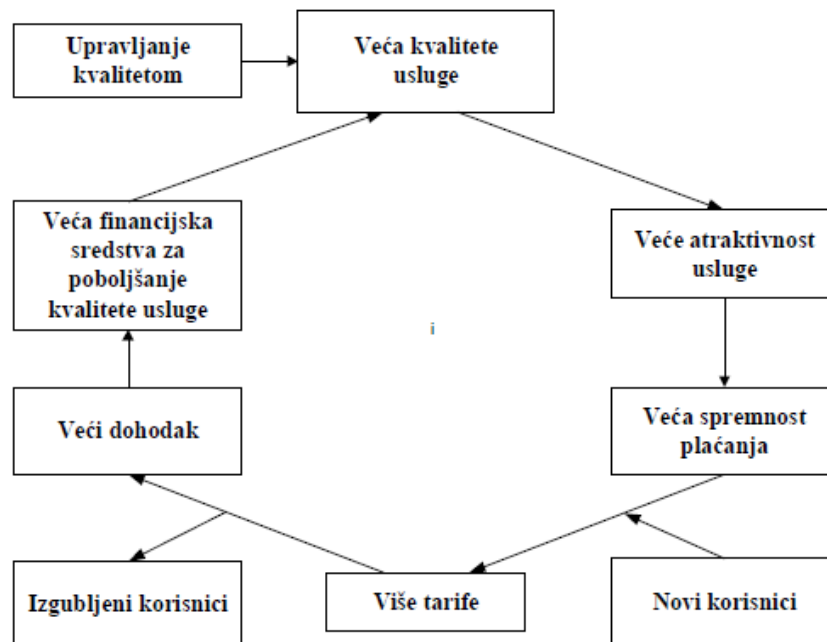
Upravljanje kvalitetom

Veća kvalitete usluge

Veća financijska sredstva za poboljšanje kvalitete usluge

Veće atraktivnost usluge

i

Veći dohodak

Veća spremnost plaćanja

Izgubljeni korisnici

Više tarife

Novi korisnici